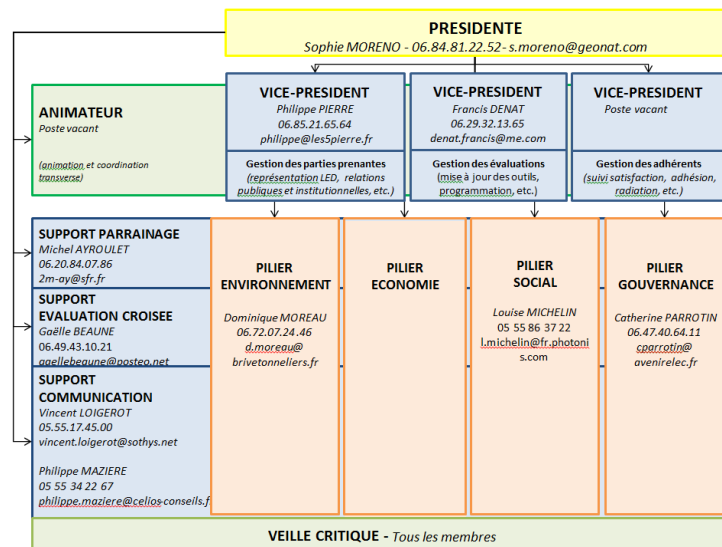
PRESIDENTE
Sophie MORENO - 06.84.81.22.52- s.moreno@geonat.com

ANIMATEUR
Poste vacant

(animation et coordination transverse)

VICE-PRESIDENT
Philippe PIERRE
06.85.21.65.64
philippe@les5pierre.fr

Gestion des parties prenantes
(représentation LED, relations publiques et institutionnelles, etc.)

VICE-PRESIDENT
Francis DENAT
06.29.32.13.65
denat.francis@me.com

Gestion des évaluations
(mise à jour des outils, programmation, etc.)

VICE-PRESIDENT
Poste vacant

Gestion des adhérents
(suivi satisfaction, adhésion, radiation, etc.)

SUPPORT PARRAINAGE
Michel AYROULET
06.20.84.07.86
2m-ay@sfr.fr

SUPPORT EVALUATION CROISEE
Gaëlle BEAUNE
06.49.43.10.21
gaellebeaune@posteo.net

SUPPORT COMMUNICATION
Vincent LOIGEROT
05.55.17.45.00
vincent.loigerot@sothys.net

Philippe MAZIERE
05 55 34 22 67
philippe.maziere@celios-conseils.f

PILIER ENVIRONNEMENT
Dominique MOREAU
06.72.07.24.46
d.moreau@brivetonneliers.fr

PILIER ECONOMIE

PILIER SOCIAL
Louise MICHELIN
05 55 86 37 22
l.michelin@fr.photonis.com

PILIER GOUVERNANCE
Catherine PARROTIN
06.47.40.64.11
cparrotin@avenirelec.fr

VEILLE CRITIQUE - Tous les membres